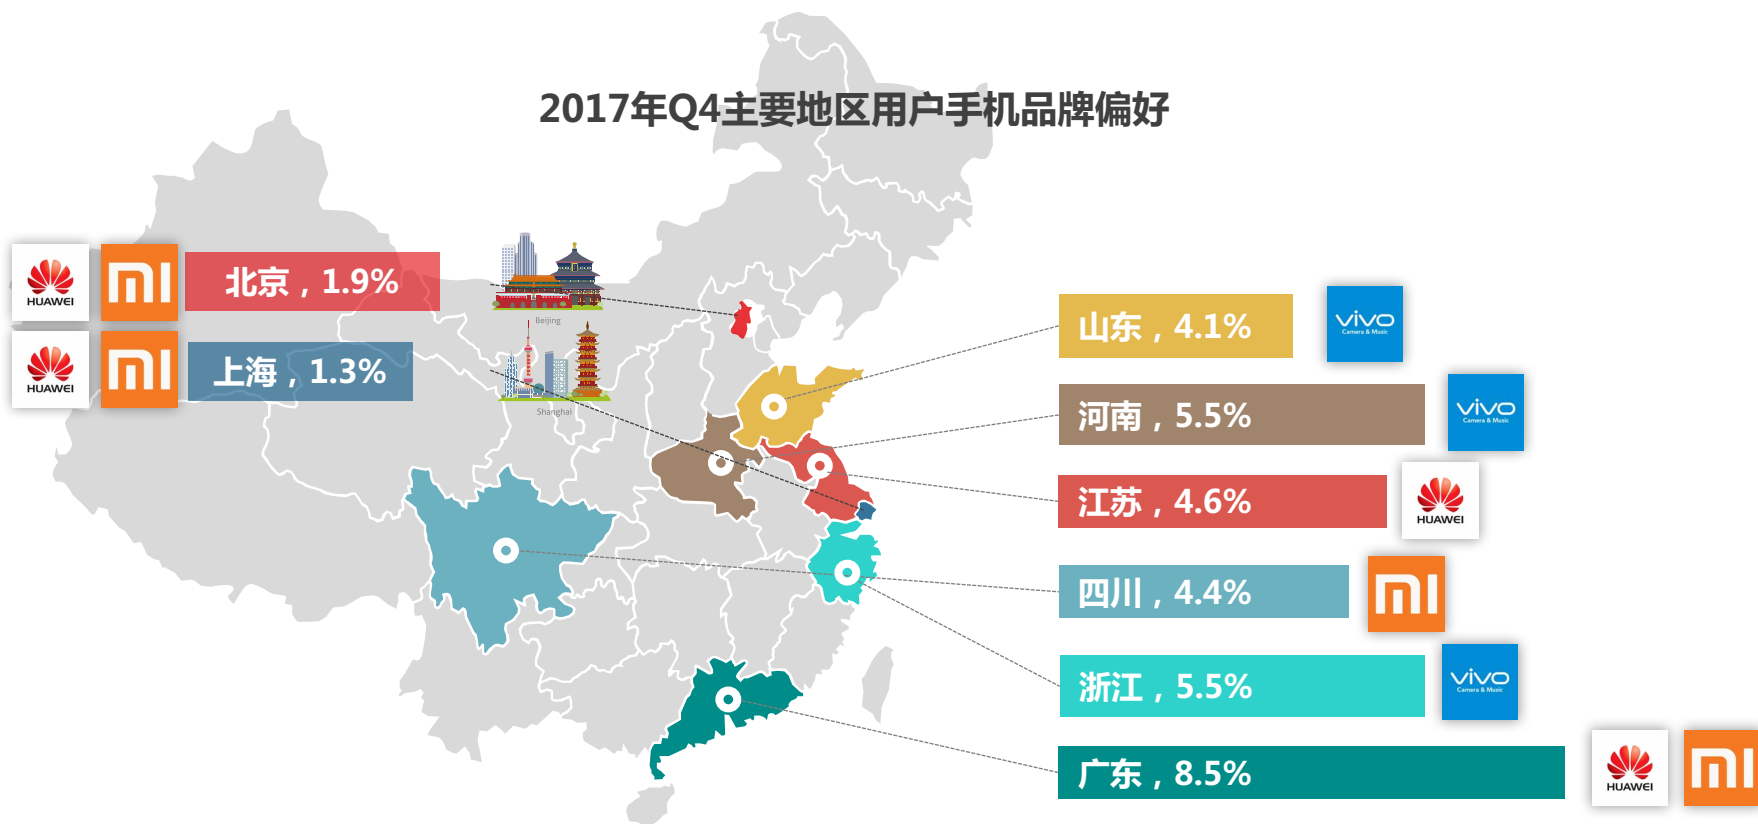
2017年Q4主要地区用户手机品牌偏好

HUAWEI
北京，1.9%
Beijing
HUAWEI
上海，1.3%
Shanghai

山东，4.1%
vivo
Camera & Music
河南，5.5%
vivo
Camera & Music
江苏，4.6%
HUAWEI
四川，4.4%
浙江，5.5%
vivo
Camera & Music
广东，8.5%
HUAWEI